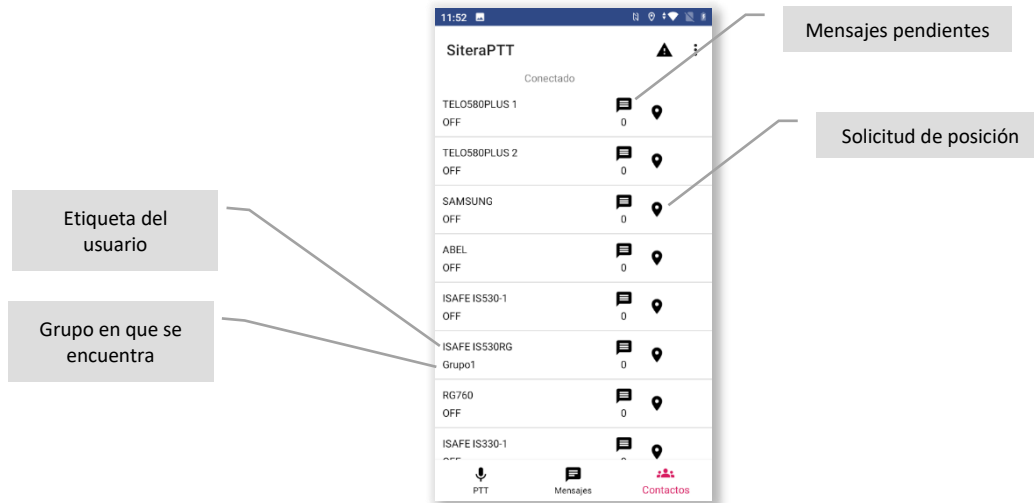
11:52

SiteraPTT

Conectado

TELO580PLUS 1
OFF
0

TELO580PLUS 2
OFF
0

SAMSUNG
OFF
0

ABEL
OFF
0

ISAFE IS530-1
OFF
0

ISAFE IS530RG
Grupo1
0

RG760
OFF
0

ISAFE IS330-1
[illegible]

PTT
Mensajes
Contactos

Mensajes pendientes

Solicitud de posición

Etiqueta del usuario

Grupo en que se encuentra